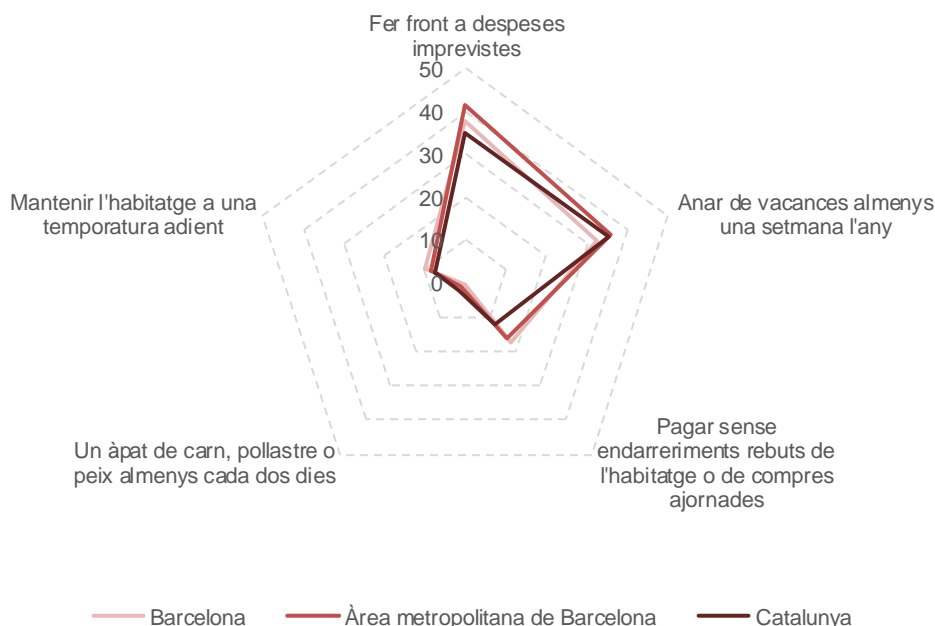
Fer front a despeses imprevistes

50
40
30
20
10
0

Anar de vacances almenys una setmana l'any

Pagar sense endarreriments rebuts de l'habitatge o de compres ajornades

Un àpat de carn, pollastre o peix almenys cada dos dies

Mantenir l'habitatge a una temporatura adient

Barcelona
Àrea metropolitana de Barcelona
Catalunya